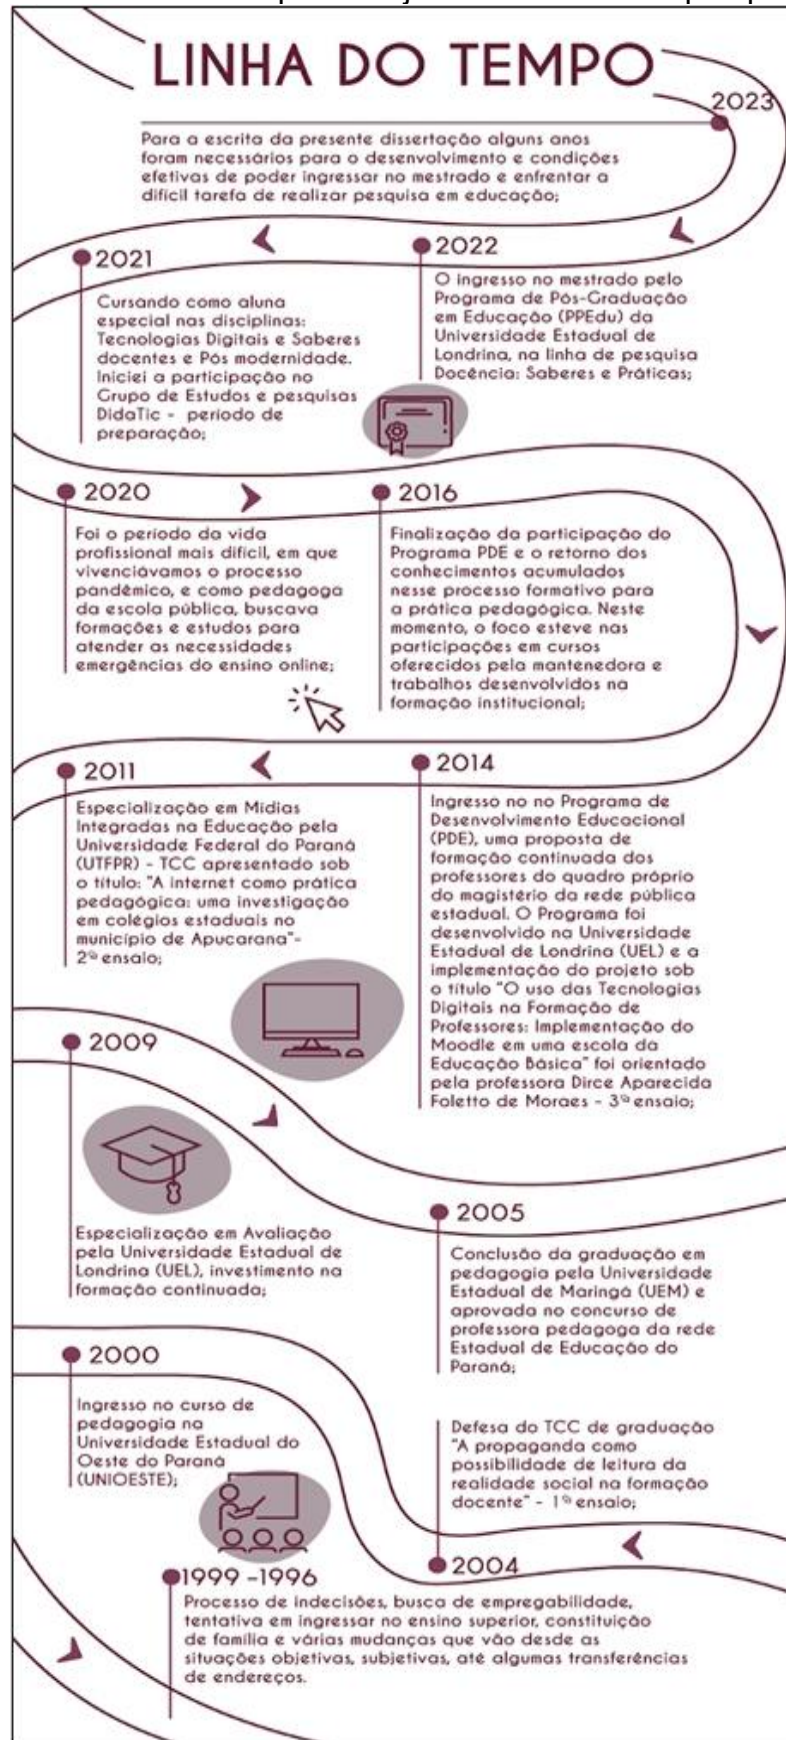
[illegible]

LINHA DO TEMPO

2023

Para a escrita da presente dissertação alguns anos foram necessários para o desenvolvimento e condições efetivas de poder ingressar no mestrado e enfrentar a difícil tarefa de realizar pesquisa em educação;

2021

Cursando como aluna especial nas disciplinas: Tecnologias Digitais e Saberes docentes e Pós modernidade. Iniciei a participação no Grupo de Estudos e pesquisas DidaTic - período de preparação;

2022

O ingresso no mestrado pelo Programa de Pós-Graduação em Educação (PPEdu) da Universidade Estadual de Londrina, na linha de pesquisa Docência: Saberes e Práticas;

2020

Foi o período da vida profissional mais difícil, em que vivenciávamos o processo pandêmico, e como pedagoga da escola pública, buscava formações e estudos para atender as necessidades emergências do ensino online;

2016

Finalização da participação do Programa PDE e o retorno dos conhecimentos acumulados nesse processo formativo para a prática pedagógica. Neste momento, o foco esteve nas participações em cursos oferecidos pela mantenedora e trabalhos desenvolvidos na formação institucional;

2011

Especialização em Mídias Integradas na Educação pela Universidade Federal do Paraná (UTFPR) - TCC apresentado sob o título: "A internet como prática pedagógica: uma investigação em colégios estaduais no município de Apucarana"- 2º ensaio;

2014

Ingresso no no Programa de Desenvolvimento Educacional (PDE), uma proposta de formação continuada dos professores do quadro próprio do magistério da rede pública estadual. O Programa foi desenvolvido na Universidade Estadual de Londrina (UEL) e a implementação do projeto sob o título "O uso das Tecnologias Digitais na Formação de Professores: Implementação do Moodle em uma escola da Educação Básica" foi orientado pela professora Dirce Aparecida Foletto de Moraes - 3º ensaio;

2009

Especialização em Avaliação pela Universidade Estadual de Londrina (UEL), investimento na formação continuada;

2005

Conclusão da graduação em pedagogia pela Universidade Estadual de Maringá (UEM) e aprovada no concurso de professora pedagoga da rede Estadual de Educação do Paraná;

2000

Ingresso no curso de pedagogia na Universidade Estadual do Oeste do Paraná (UNIOESTE);

Defesa do TCC de graduação "A propaganda como possibilidade de leitura da realidade social na formação docente" - 1º ensaio;

2004

1999 -1996

Processo de indecisões, busca de empregabilidade, tentativa em ingressar no ensino superior, constituição de família e várias mudanças que vão desde as situações objetivas, subjetivas, até algumas transferências de endereços.